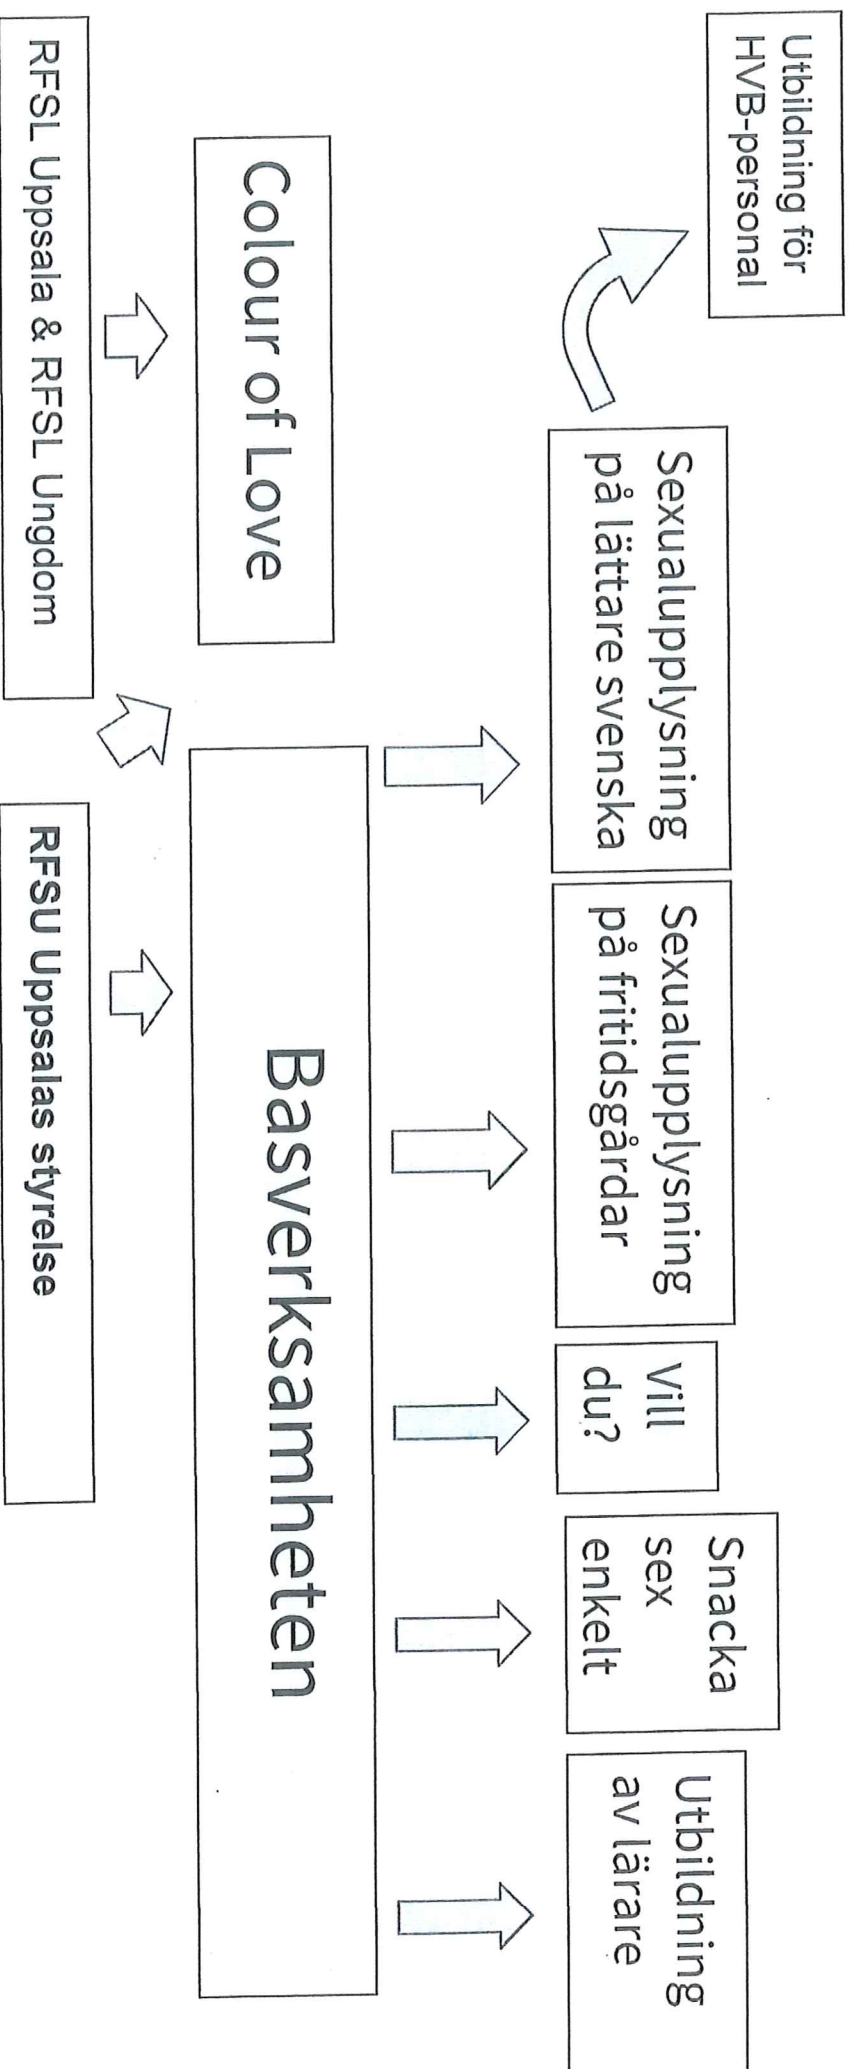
RFSL Uppsala & RFSL Ungdom

RFSU Uppsalas styrelse

Colour of Love

Basverksamheten

Utbildning för HVB-personal

Sexualupplysning på lättare svenska

Sexualupplysning på fritidsgårdar

Vill du?

Snacka sex enkelt

Utbildning av lärare